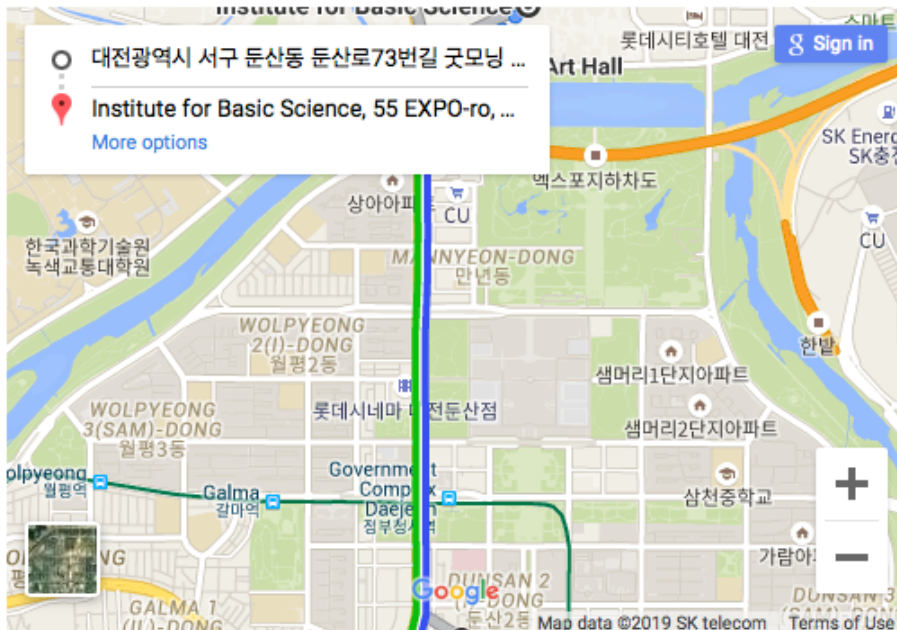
Institute for Basic Science

대전광역시 서구 둔산동 둔산로73번길 굿모닝 ...

Institute for Basic Science, 55 EXPO-ro, ...

More options

Sign in

롯데시티호텔 대전

Art Hall

SK Energ

SK충전

엑스포지하차도

상아아파트

CU

CU

한국과학기술원 녹색교통대학원

MANNYEON-DONG 만년동

WOLPYEONG 2(I)-DONG 월평2동

한밭

샘머리1단지아파트

롯데시네마 대전둔산점

WOLPYEONG 3(SAM)-DONG 월평3동

샘머리2단지아파트

Wolpyeong 월평역

Galma 갈마역

Government Complex Daejeon 정부청사역

삼천중학교

가람아

DUNSAN 2 (I)-DONG 둔산2동

DUNSAN 3 (SAM)-DONG

GALMA 1 (IL)-DONG

Google

Map data ©2019 SK telecom

Terms of Use